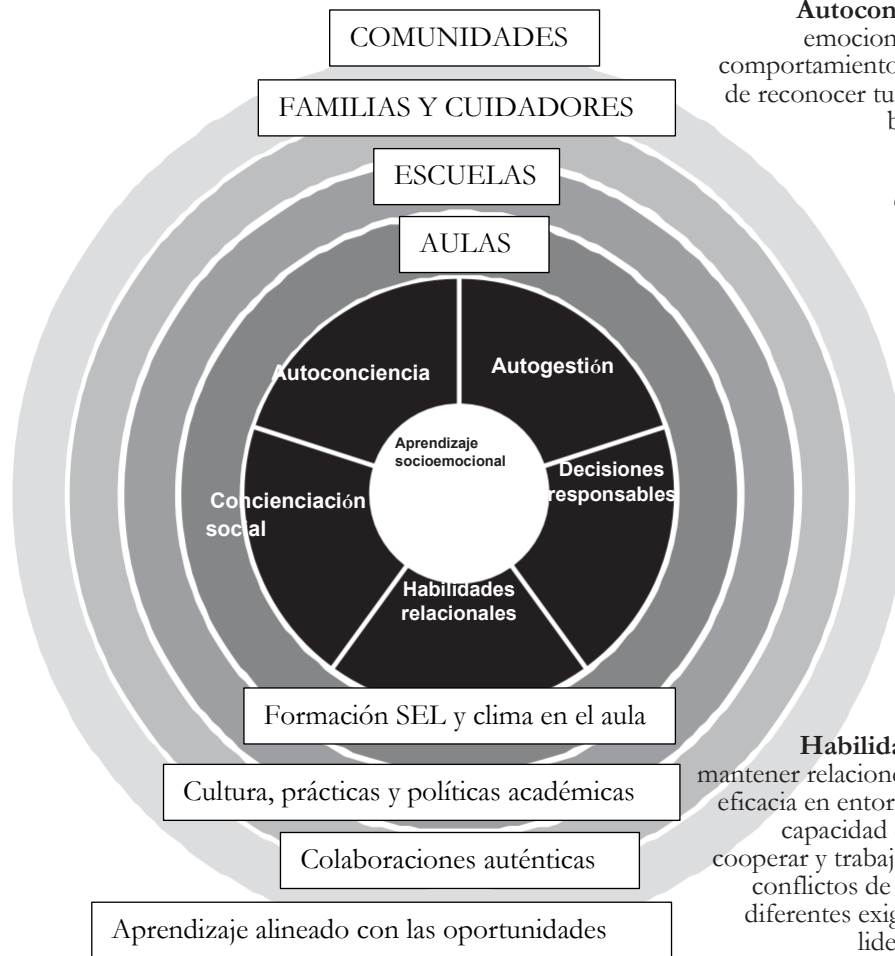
COMUNIDADES

FAMILIAS Y CUIDADORES

ESCUELAS

AULAS

Autoconciencia

Autogestión

Aprendizaje socioemocional

Decisiones responsables

Concienciación social

Habilidades relacionales

Formación SEL y clima en el aula

Cultura, prácticas y políticas académicas

Colaboraciones auténticas

Aprendizaje alineado con las oportunidades

Autocon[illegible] emocion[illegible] comportamiento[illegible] de reconocer tu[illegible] b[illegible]

Habilida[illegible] mantener relacione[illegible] eficacia en entor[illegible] capacidad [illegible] cooperar y trabaj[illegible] conflictos de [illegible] diferentes exig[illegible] lide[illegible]